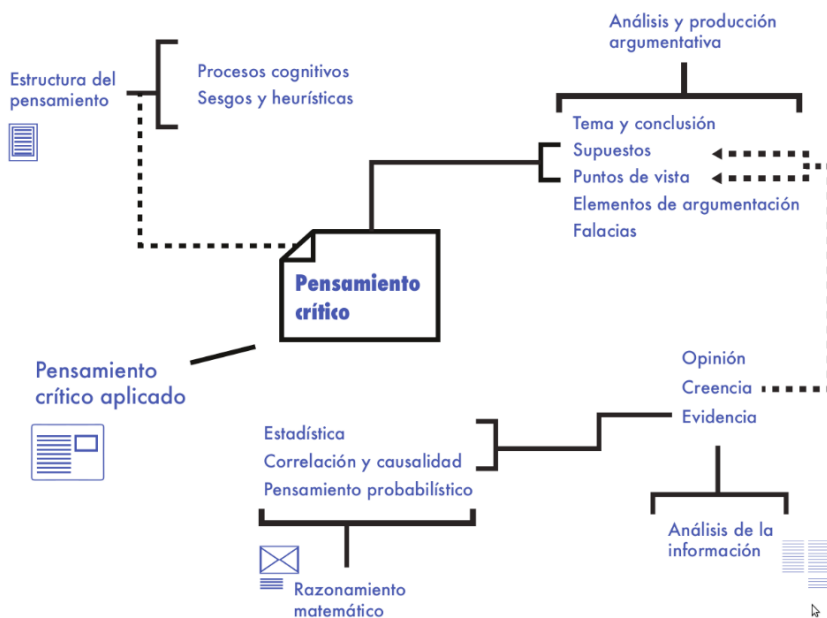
Estructura del pensamiento

Procesos cognitivos
Sesgos y heurísticas

Análisis y producción argumentativa

Tema y conclusión
Supuestos
Puntos de vista
Elementos de argumentación
Falacias

Pensamiento crítico

Pensamiento crítico aplicado

Opinión
Creencia
Evidencia

Estadística
Correlación y causalidad
Pensamiento probabilístico

Análisis de la información

Razonamiento matemático